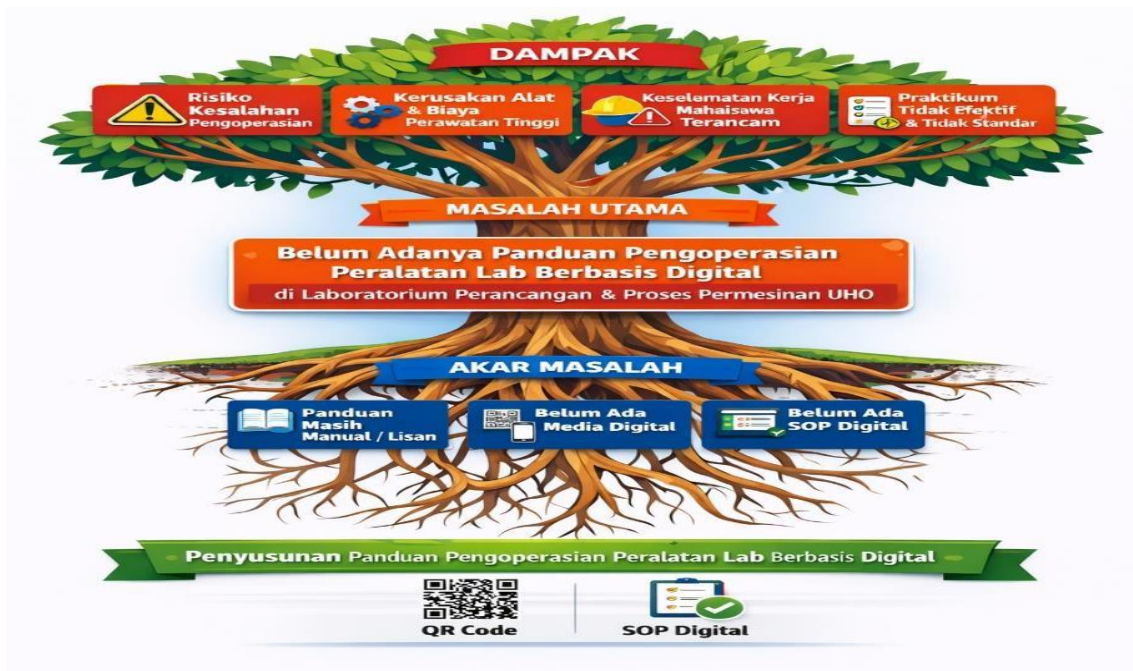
DAMPAK

Risiko Kesalahan Pengoperasian

Kerusakan Alat & Biaya Perawatan Tinggi

Keselamatan Kerja Mahasiswa Terancam

Praktikum Tidak Efektif & Tidak Standar

MASALAH UTAMA

Belum Adanya Panduan Pengoperasian Peralatan Lab Berbasis Digital

di Laboratorium Perancangan & Proses Permesinan UHO

AKAR MASALAH

Panduan Masih Manual / Lisan

Belum Ada Media Digital

Belum Ada SOP Digital

Penyusunan Panduan Pengoperasian Peralatan Lab Berbasis Digital

QR Code

SOP Digital